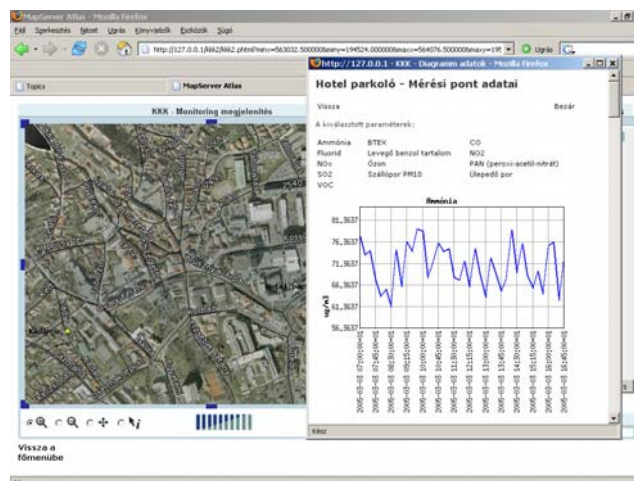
MapServer Atlas - Mozilla Firefox

Fájl Szerkesztés Nézet Ugrás Könyvjelzők Eszközök Súgó

http://127.0.0.1/kkk2/kkk2.phtml?minx=563032.500000&miny=194524.000000&maxx=564076.500000&maxy=19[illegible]

Ugrás

Topics

MapServer Atlas

KKK - Monitoring megjelenítés

http://127.0.0.1 - KKK - Diagramm adatok - Mozilla Firefox

Hotel parkoló - Mérési pont adatai

Vissza

Bezár

A kiválasztott paraméterek:

| | | |
|---|---|---|
| Ammónia | BTEX | CO |
| Fluorid | Levegő benzol tartalom | NO2 |
| NOx | Ózon | PAN (peroxi-acetil-nitrát) |
| SO2 | Szállópor PM10 | Ülepedő por |
| VOC | | |

Ammónia

81,3637

76,3637

71,3637

66,3637

61,3637

56,3637

ug/m3

2005-03-03 07:00:00+01
2005-03-03 07:45:00+01
2005-03-03 08:30:00+01
2005-03-03 09:15:00+01
2005-03-03 10:00:00+01
2005-03-03 10:45:00+01
2005-03-03 11:30:00+01
2005-03-03 12:15:00+01
2005-03-03 13:00:00+01
2005-03-03 13:45:00+01
2005-03-03 14:30:00+01
2005-03-03 15:15:00+01
2005-03-03 16:00:00+01
2005-03-03 16:45:00+01

Kész

Vissza a főmenübe